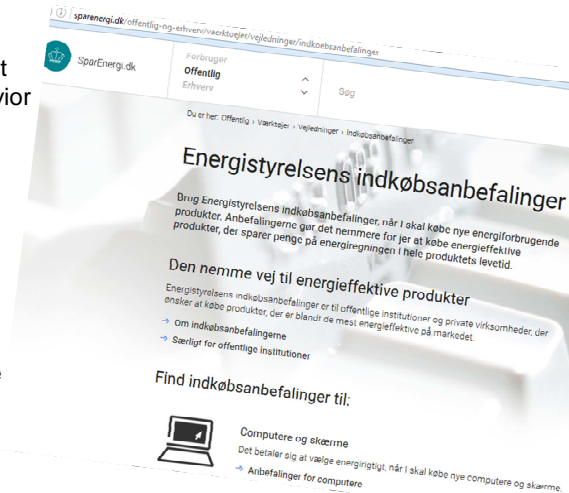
t
vior

e

sparenergi.dk/offentlig-og-erhverv/vaerktoejer/vejledninger/indkoebsanbefalinger

SparEnergi.dk

Forbruger
Offentlig
Erhverv

Søg

Du er her: Offentlig › Værktøjer › Vejledninger › Indkøbsanbefalinger

Energistyrelsens indkøbsanbefalinger

Brug Energistyrelsens indkøbsanbefalinger, når I skal købe nye energiforbrugende produkter. Anbefalingerne gør det nemmere for jer at købe energieffektive produkter, der sparer penge på energiregningen i hele produktets levetid.

Den nemme vej til energieffektive produkter

Energistyrelsens indkøbsanbefalinger er til offentlige institutioner og private virksomheder, der ønsker at købe produkter, der er blandt de mest energieffektive på markedet.

→ Om indkøbsanbefalingerne
→ Særligt for offentlige institutioner

Find indkøbsanbefalinger til:

Computere og skærme
Det betaler sig at vælge energirigtigt, når I skal købe nye computere og skærme.
→ Anbefalinger for computere